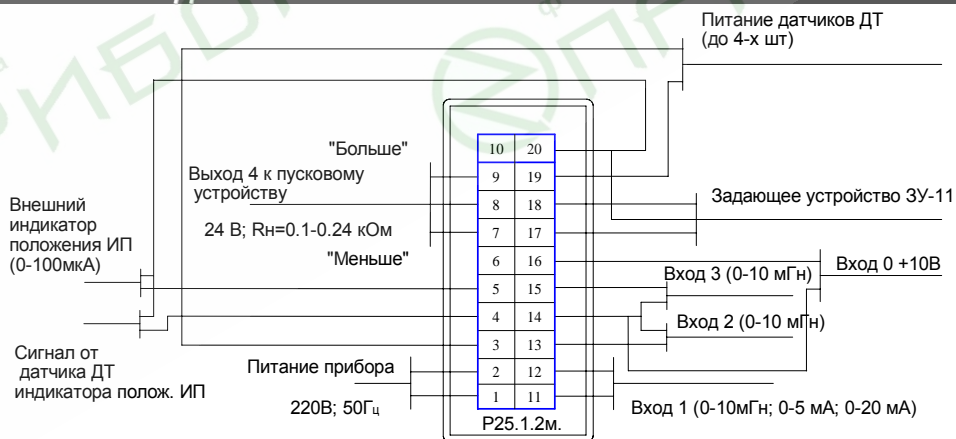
Питание датчиков ДТ (до 4-х шт)

"Больше"

Выход 4 к пусковому устройству

24 В; Rн=0.1-0.24 кОм

"Меньше"

Внешний индикатор положения ИП (0-100мкА)

Сигнал от датчика ДТ индикатора полож. ИП

Питание прибора

220В; 50Гц

| 10 | 20 |
|---|---|
| 9 | 19 |
| 8 | 18 |
| 7 | 17 |
| 6 | 16 |
| 5 | 15 |
| 4 | 14 |
| 3 | 13 |
| 2 | 12 |
| 1 | 11 |

Р25.1.2м.

Задающее устройство ЗУ-11

Вход 0 +10В

Вход 3 (0-10 мГн)

Вход 2 (0-10 мГн)

Вход 1 (0-10мГн; 0-5 мА; 0-20 мА)